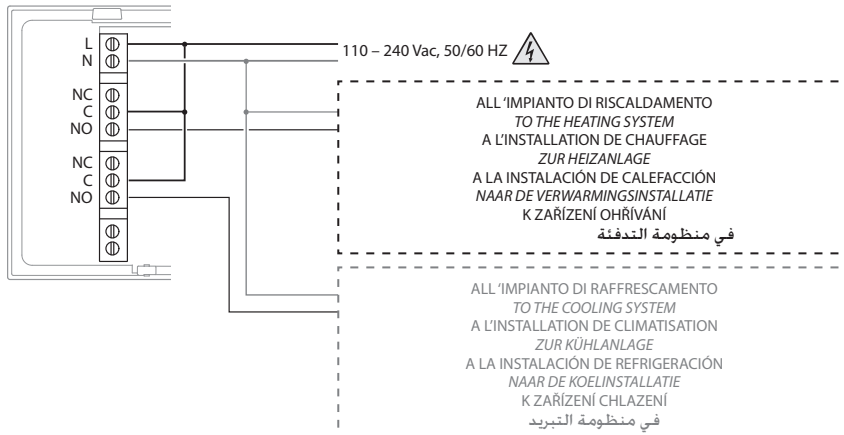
L
N
NC
C
NO
NC
C
NO

110 – 240 Vac, 50/60 HZ

ALL 'IMPIANTO DI RISCALDAMENTO
TO THE HEATING SYSTEM
A L'INSTALLATION DE CHAUFFAGE
ZUR HEIZANLAGE
A LA INSTALACIÓN DE CALEFACCIÓN
NAAR DE VERWARMINGSINSTALLATIE
K ZAŘÍZENÍ OHŘÍVÁNÍ
في منظومة التدفئة

ALL 'IMPIANTO DI RAFFRESCAMENTO
TO THE COOLING SYSTEM
A L'INSTALLATION DE CLIMATISATION
ZUR KÜHLANLAGE
A LA INSTALACIÓN DE REFRIGERACIÓN
NAAR DE KOELINSTALLATIE
K ZAŘÍZENÍ CHLAZENÍ
في منظومة التبريد